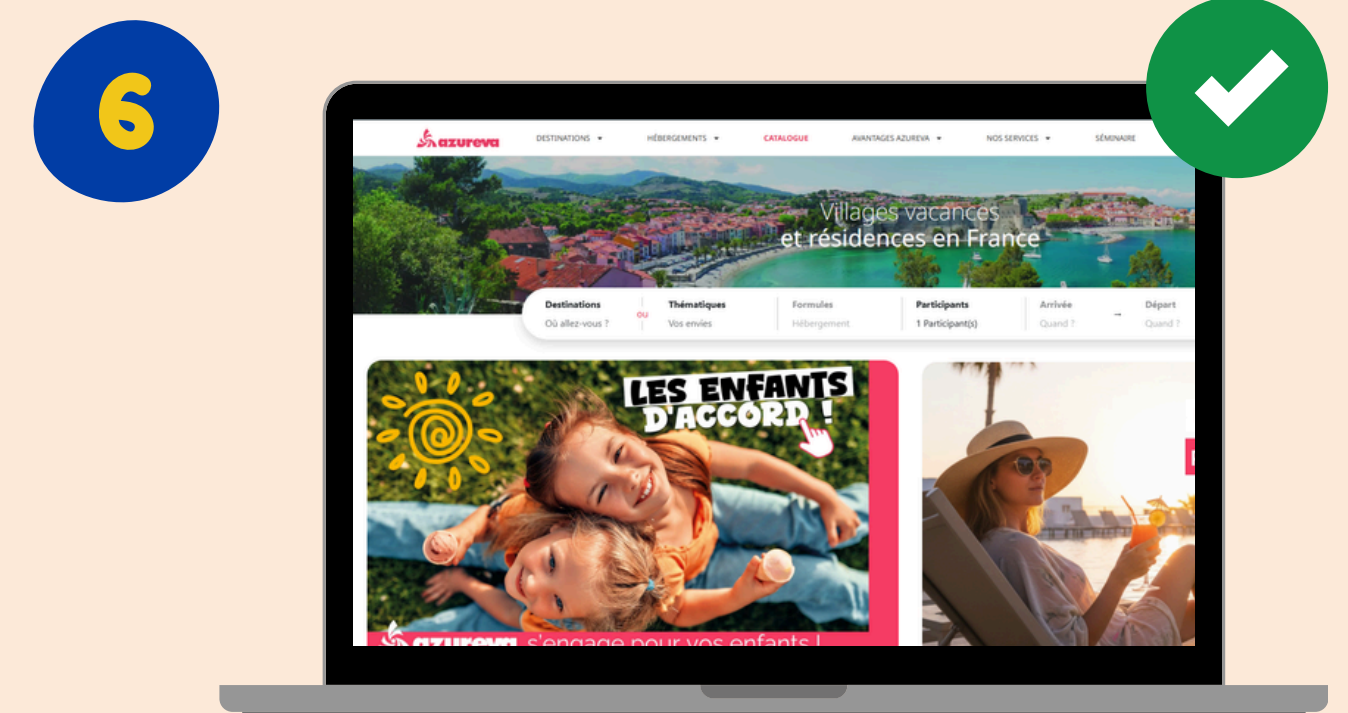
6

azureva

DESTINATIONS HÉBERGEMENTS CATALOGUE AVANTAGES AZUREVA NOS SERVICES SÉMINAIRE

Villages vacances
et résidences en France

Destinations
Où allez-vous ?
ou
Thématiques
Vos envies
Formules
Hébergement
Participants
1 Participant(s)
Arrivée
Quand ?
Départ
Quand ?

LES ENFANTS D'ACCORD !

azureva s'engage pour vos enfants !